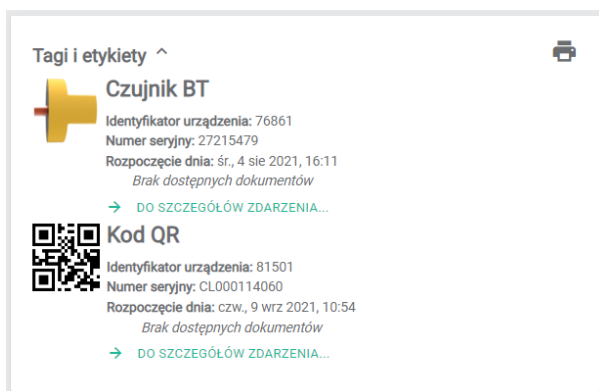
Tagi i etykiety ^

Czujnik BT
Identyfikator urządzenia: 76861
Numer seryjny: 27215479
Rozpoczęcie dnia: śr., 4 sie 2021, 16:11
Brak dostępnych dokumentów
→ DO SZCZEGÓŁÓW ZDARZENIA...

Kod QR
Identyfikator urządzenia: 81501
Numer seryjny: CL000114060
Rozpoczęcie dnia: czw., 9 wrz 2021, 10:54
Brak dostępnych dokumentów
→ DO SZCZEGÓŁÓW ZDARZENIA...